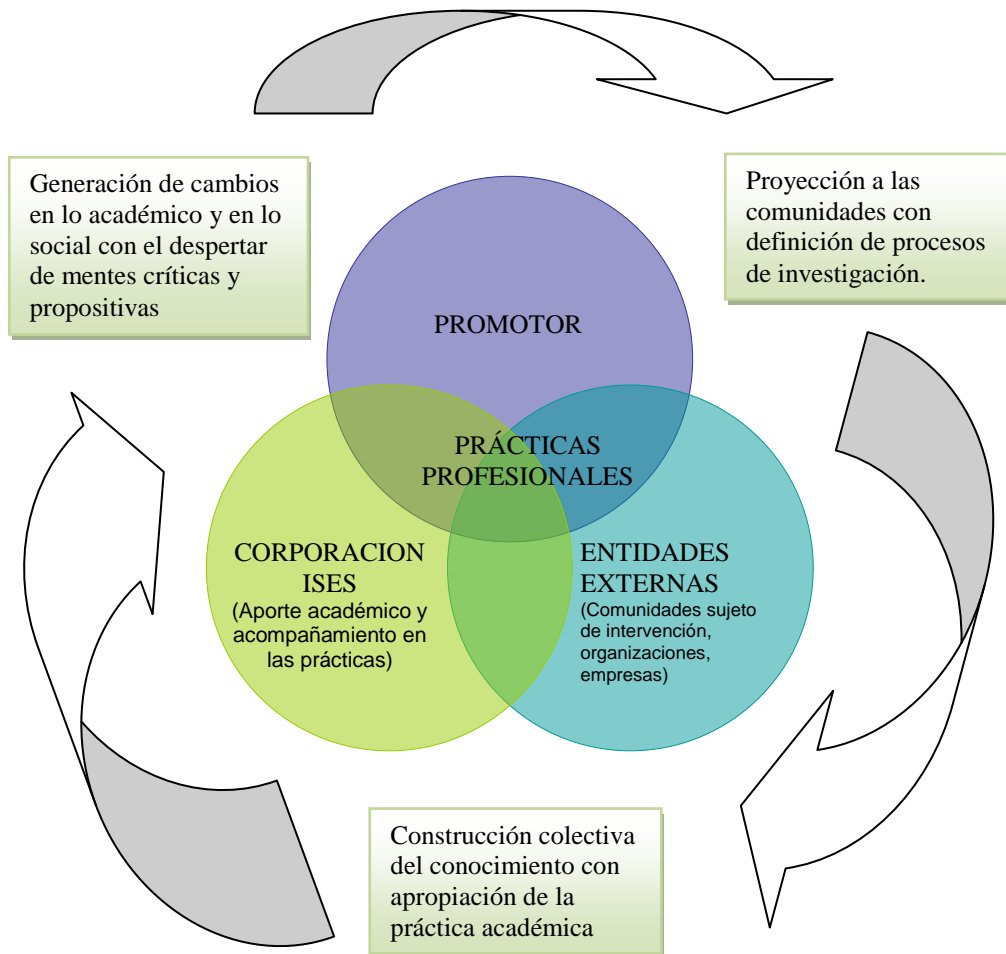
Generación de cambios en lo académico y en lo social con el despertar de mentes críticas y propositivas

Proyección a las comunidades con definición de procesos de investigación.

PROMOTOR

PRÁCTICAS PROFESIONALES

CORPORACION ISES
(Aporte académico y acompañamiento en las prácticas)

ENTIDADES EXTERNAS
(Comunidades sujeto de intervención, organizaciones, empresas)

Construcción colectiva del conocimiento con apropiación de la práctica académica